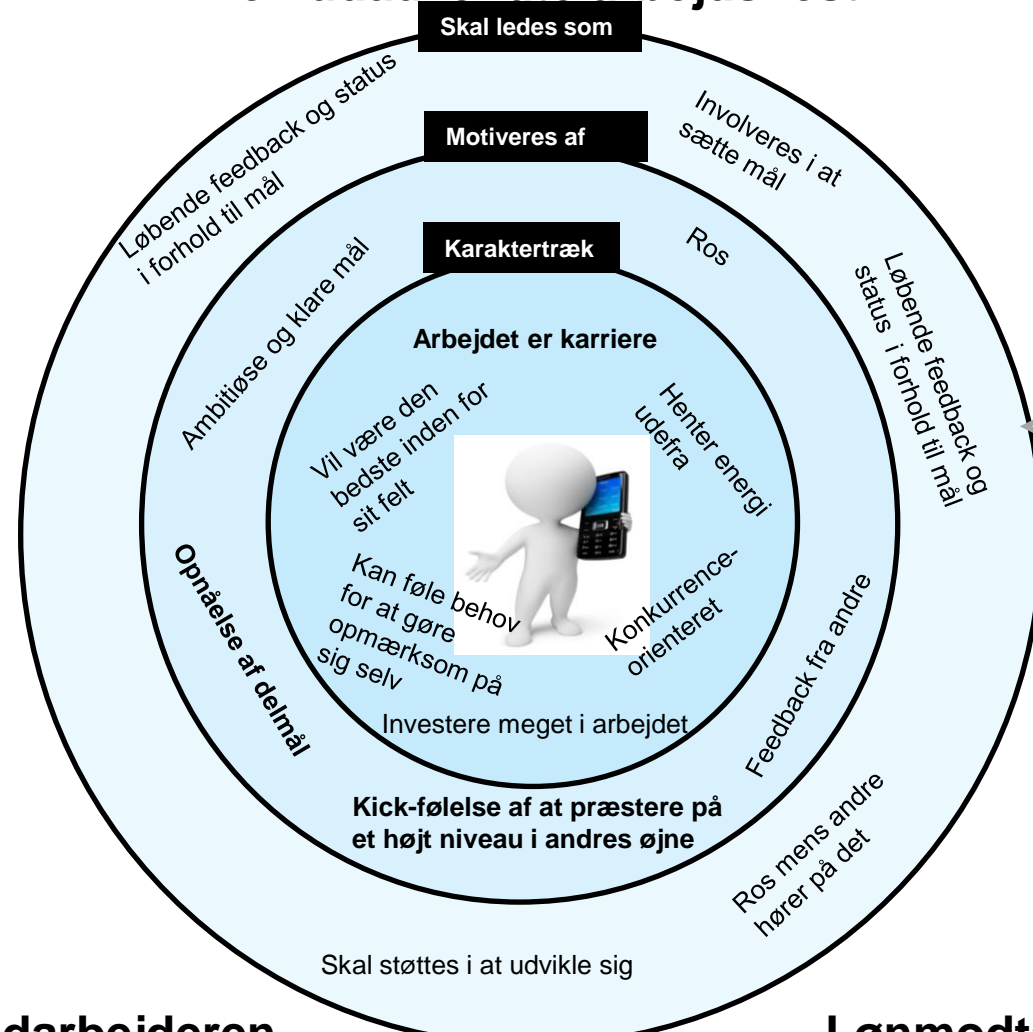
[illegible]

Skal ledes som

Løbende feedback og status i forhold til mål

Involveres i at sætte mål

Motiveres af

Ros

Ambitiøse og klare mål

Løbende feedback og status i forhold til mål

Karaktertræk

Arbejdet er karriere

Vil være den bedste inden for sit felt

Henter energi udefra

Kan føle behov for at gøre opmærksom på sig selv

Konkurrence-orienteret

Investere meget i arbejdet

Opnåelse af delmål

Feedback fra andre

Kick-følelse af at præstere på et højt niveau i andres øjne

Ros mens andre hører på det

Skal støttes i at udvikle sig

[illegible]darbejderen

Lønmodt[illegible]